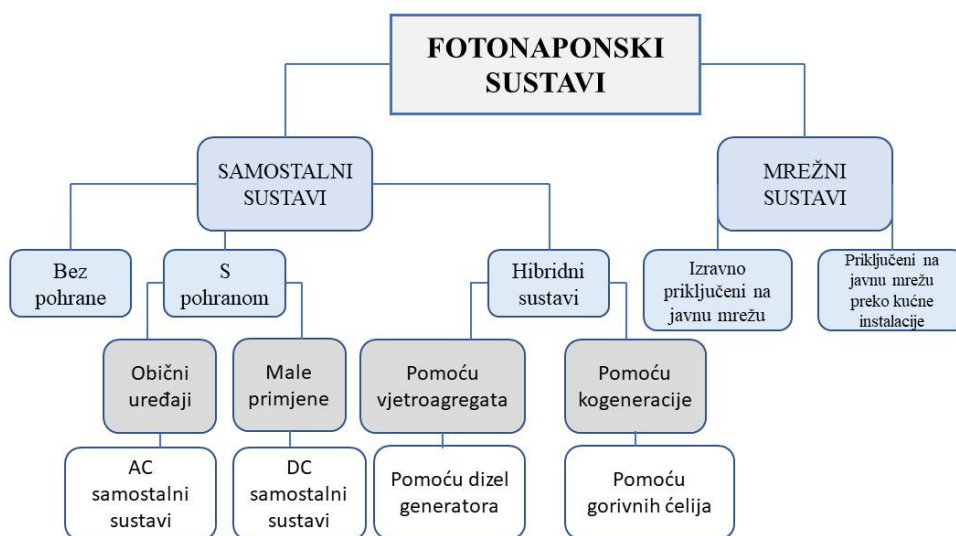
FOTONAPONSKI SUSTAVI

SAMOSTALNI SUSTAVI

MREŽNI SUSTAVI

Bez pohrane

S pohranom

Hibridni sustavi

Izravno priključeni na javnu mrežu

Priključeni na javnu mrežu preko kućne instalacije

Obični uređaji

Male primjene

Pomoću vjetroagregata

Pomoću kogeneracije

AC samostalni sustavi

DC samostalni sustavi

Pomoću dizel generatora

Pomoću gorivnih ćelija